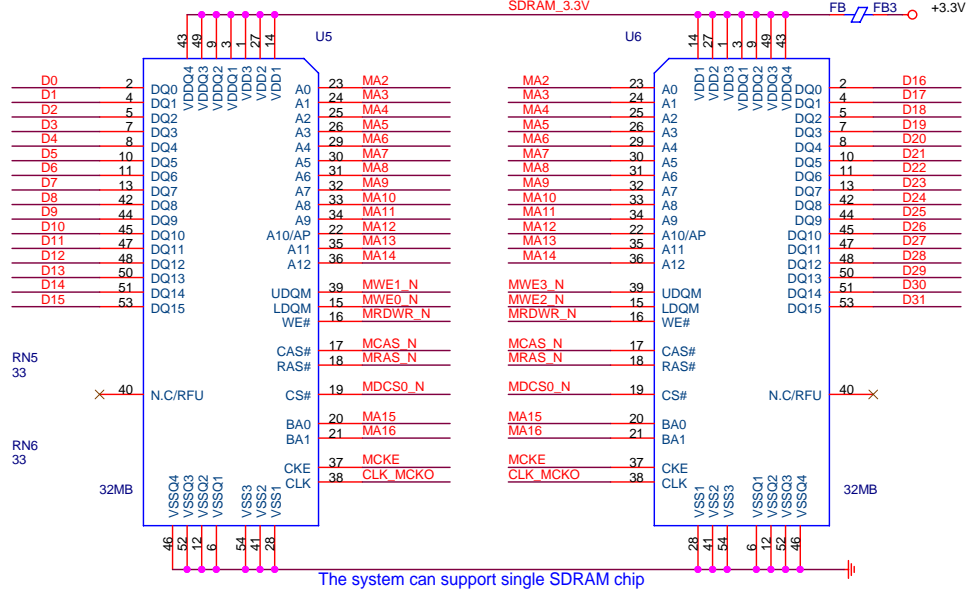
SDRAM_3.3V
FB
FB3
+3.3V

U5

43 49 9 3 1 27 14
VDDQ4 VDDQ3 VDDQ2 VDDQ1 VDD3 VDD2 VDD1

D0 2 DQ0
D1 4 DQ1
D2 5 DQ2
D3 7 DQ3
D4 8 DQ4
D5 10 DQ5
D6 11 DQ6
D7 13 DQ7
D8 42 DQ8
D9 44 DQ9
D10 45 DQ10
D11 47 DQ11
D12 48 DQ12
D13 50 DQ13
D14 51 DQ14
D15 53 DQ15

A0 23 MA2
A1 24 MA3
A2 25 MA4
A3 26 MA5
A4 29 MA6
A5 30 MA7
A6 31 MA8
A7 32 MA9
A8 33 MA10
A9 34 MA11
A10/AP 22 MA12
A11 35 MA13
A12 36 MA14

UDQM 39 MWE1_N
LDQM 15 MWE0_N
WE# 16 MRDWR_N

CAS# 17 MCAS_N
RAS# 18 MRAS_N

RN5
33

40 N.C/RFU

CS# 19 MDCS0_N

BA0 20 MA15
BA1 21 MA16

RN6
33

CKE 37 MCKE
CLK 38 CLK_MCKO

32MB

VSSQ4 VSSQ3 VSSQ2 VSSQ1 VSS3 VSS2 VSS1
46 52 12 6 54 41 28

U6

14 27 1 3 9 49 43
VDD1 VDD2 VDD3 VDDQ1 VDDQ2 VDDQ3 VDDQ4

MA2 23 A0
MA3 24 A1
MA4 25 A2
MA5 26 A3
MA6 29 A4
MA7 30 A5
MA8 31 A6
MA9 32 A7
MA10 33 A8
MA11 34 A9
MA12 22 A10/AP
MA13 35 A11
MA14 36 A12

DQ0 2 D16
DQ1 4 D17
DQ2 5 D18
DQ3 7 D19
DQ4 8 D20
DQ5 10 D21
DQ6 11 D22
DQ7 13 D23
DQ8 42 D24
DQ9 44 D25
DQ10 45 D26
DQ11 47 D27
DQ12 48 D28
DQ13 50 D29
DQ14 51 D30
DQ15 53 D31

MWE3_N 39 UDQM
MWE2_N 15 LDQM
MRDWR_N 16 WE#

MCAS_N 17 CAS#
MRAS_N 18 RAS#

N.C/RFU 40

MDCS0_N 19 CS#

MA15 20 BA0
MA16 21 BA1

MCKE 37 CKE
CLK_MCKO 38 CLK

32MB

VSS1 VSS2 VSS3 VSSQ1 VSSQ2 VSSQ3 VSSQ4
28 41 54 6 12 52 46

The system can support single SDRAM chip